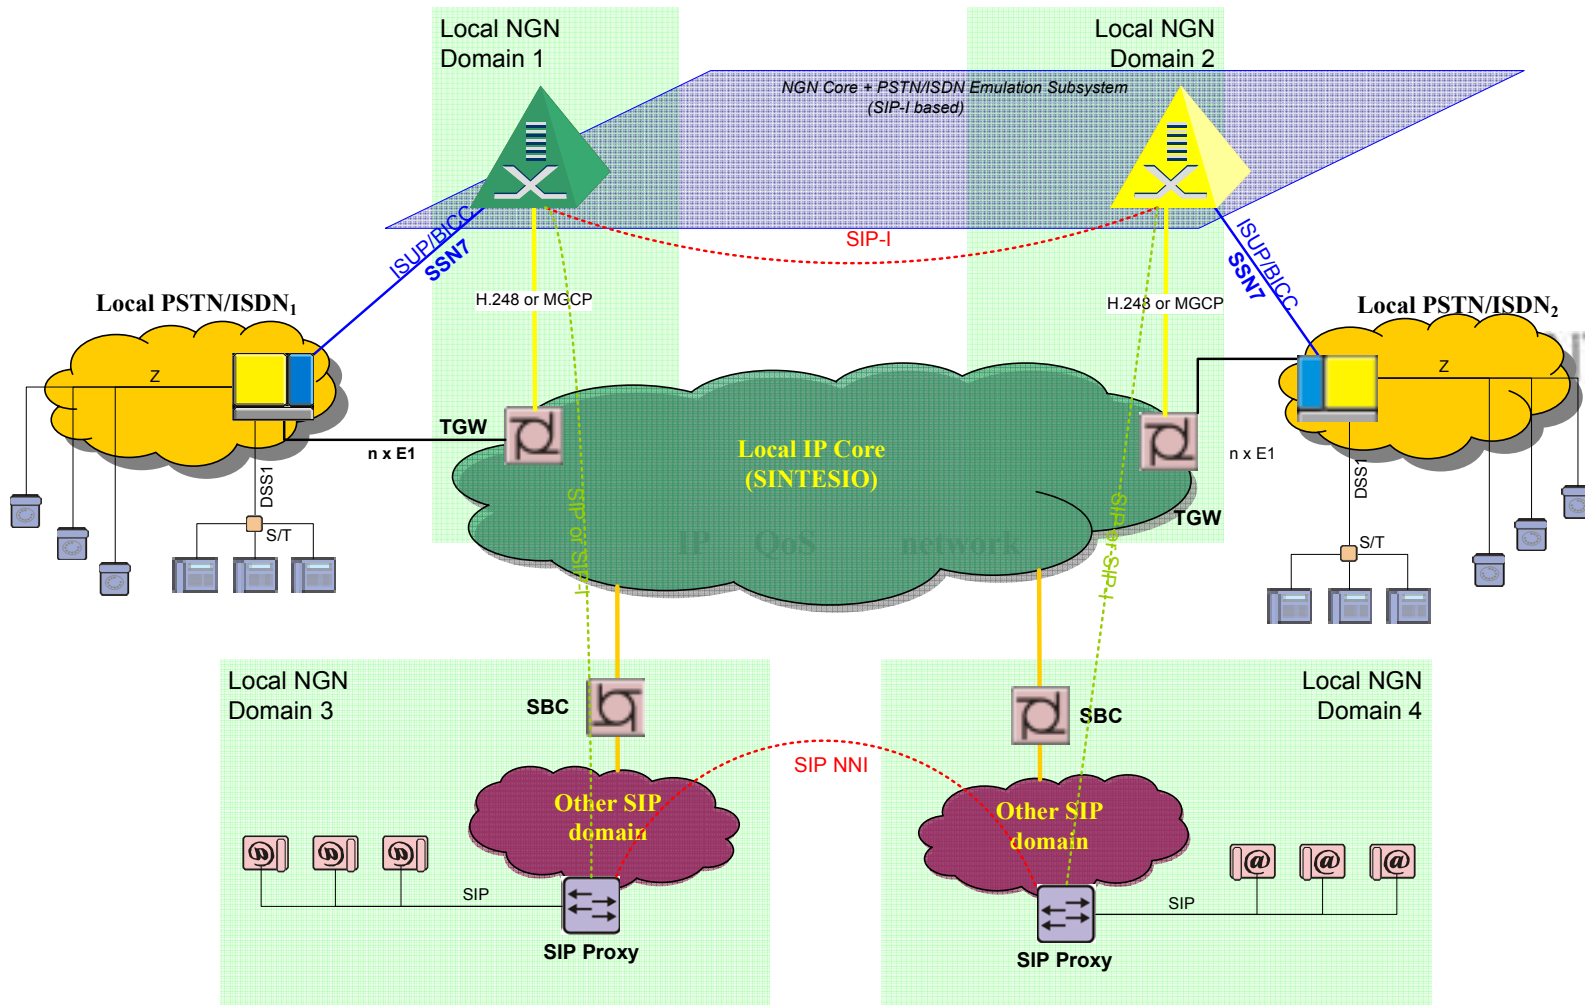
Local NGN
Domain 1

Local NGN
Domain 2

NGN Core + PSTN/ISDN Emulation Subsystem
(SIP-I based)

ISUP/BICC
SSN7

SIP-I

ISUP/BICC
SSN7

H.248 or MGCP

H.248 or MGCP

Local PSTN/ISDN$_1$

Local PSTN/ISDN$_2$

Z

Z

TGW

n x E1

Local IP Core
(SINTESIO)

IP QoS network

n x E1

DSS1

S/T

SIP or SIP-I

SIP or SIP-I

TGW

DSS1

S/T

Local NGN
Domain 3

SBC

Local NGN
Domain 4

SBC

SIP NNI

Other SIP
domain

Other SIP
domain

SIP

SIP

SIP Proxy

SIP Proxy